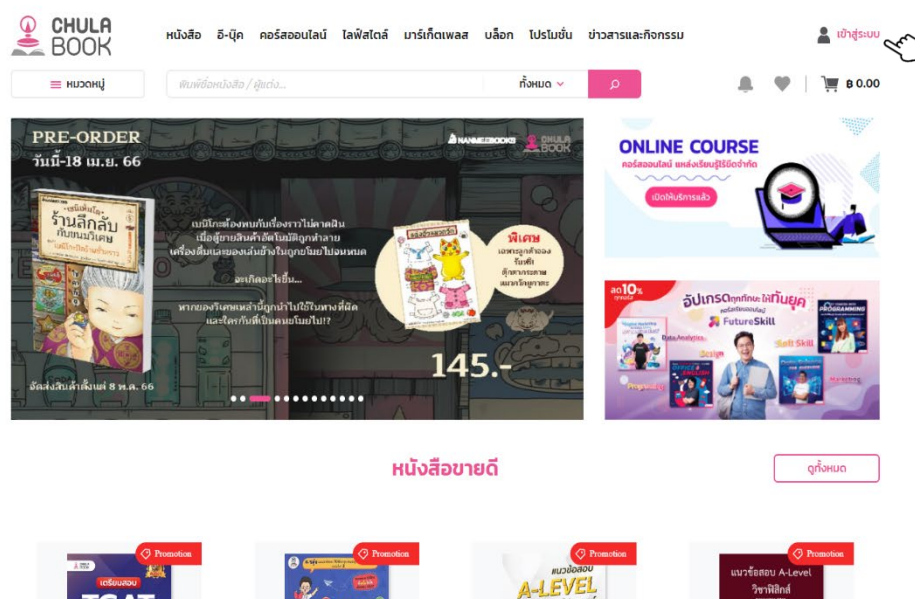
CHULA BOOK

หนังสือ อี-บุ๊ค คอร์สออนไลน์ ไลฟ์สไตล์ มาร์เก็ตเพลส บล็อก โปรโมชั่น ข่าวสารและกิจกรรม

เข้าสู่ระบบ

หมวดหมู่

พิมพ์ชื่อหนังสือ / ผู้แต่ง...

ทั้งหมด

฿ 0.00

PRE-ORDER
วันนี้-18 เม.ย. 66

NANMEEBOOKS CHULA BOOK

ร้านลึกลับกับขนมวิเศษ

เบนิโกะต้องพบกับเรื่องราวไม่คาดฝัน เมื่อผู้ขายสินค้าผิดไม่มีถูกทำลาย เครื่องดื่มและของเล่นข้างในถูกขโมยไปจนหมด

จะเกิดอะไรขึ้น...

หากของวิเศษเหล่านี้ถูกนำไปใช้ในทางที่ผิด และใครกันที่เป็นคนขโมยไป!?

พิเศษ

145.-

จัดส่งสินค้าตั้งแต่ 8 พ.ค. 66

ONLINE COURSE
คอร์สออนไลน์ แหล่งเรียนรู้ไร้ขีดจำกัด
เปิดให้บริการแล้ว

ลด 10%
อัปเกรดทุกทักษะให้ทันยุค
FutureSkill
Data Analytics
Soft Skill
Design
Programming

หนังสือขายดี

ดูทั้งหมด

Promotion
เตรียมสอบ TGAT

Promotion

Promotion
แนวข้อสอบ A-LEVEL

Promotion
แนวข้อสอบ A-Level วิชาฟิสิกส์